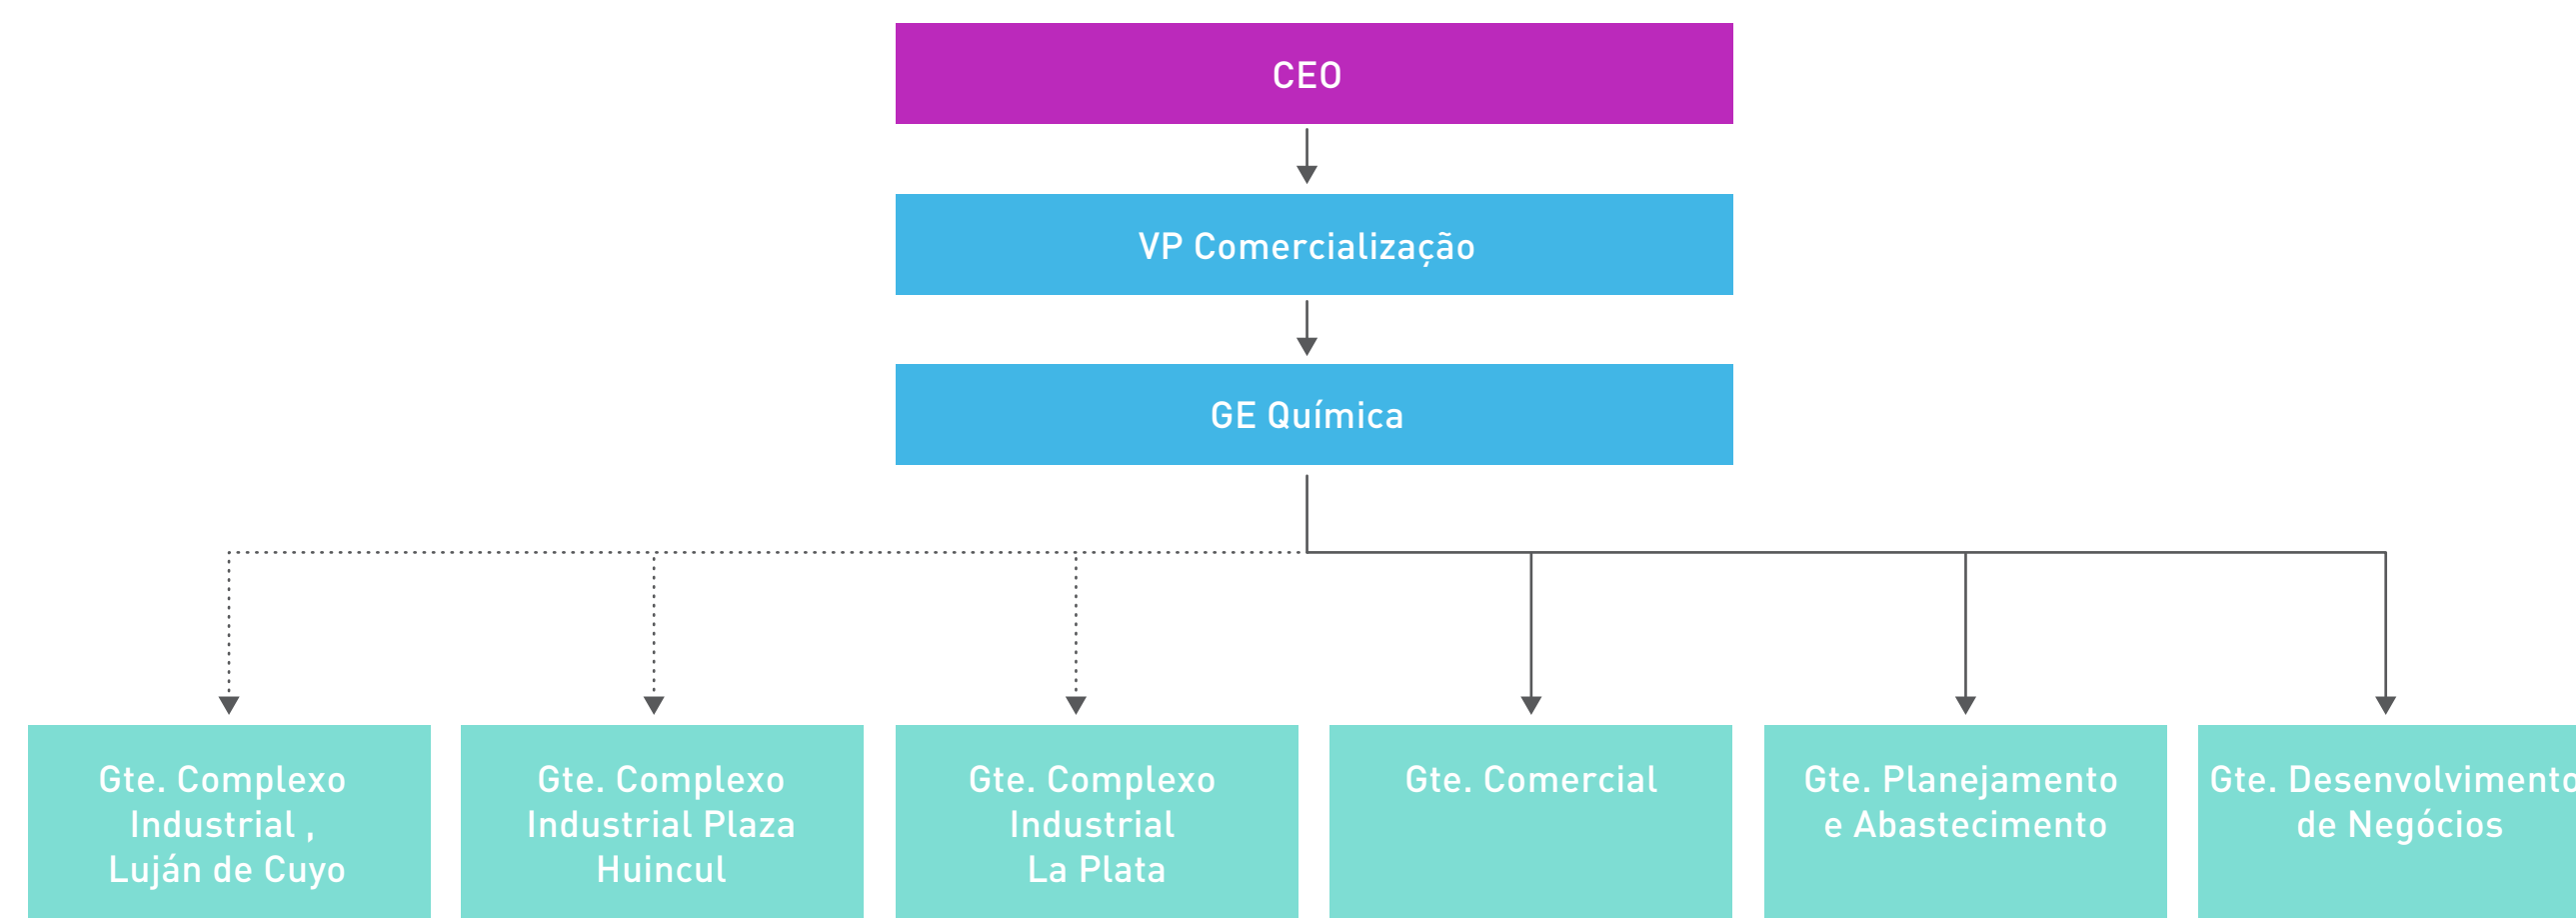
CEO

VP Comercialização

GE Química

Gte. Complexo Industrial , Luján de Cuyo

Gte. Complexo Industrial Plaza Huincul

Gte. Complexo Industrial La Plata

Gte. Comercial

Gte. Planejamento e Abastecimento

Gte. Desenvolviment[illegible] de Negócios